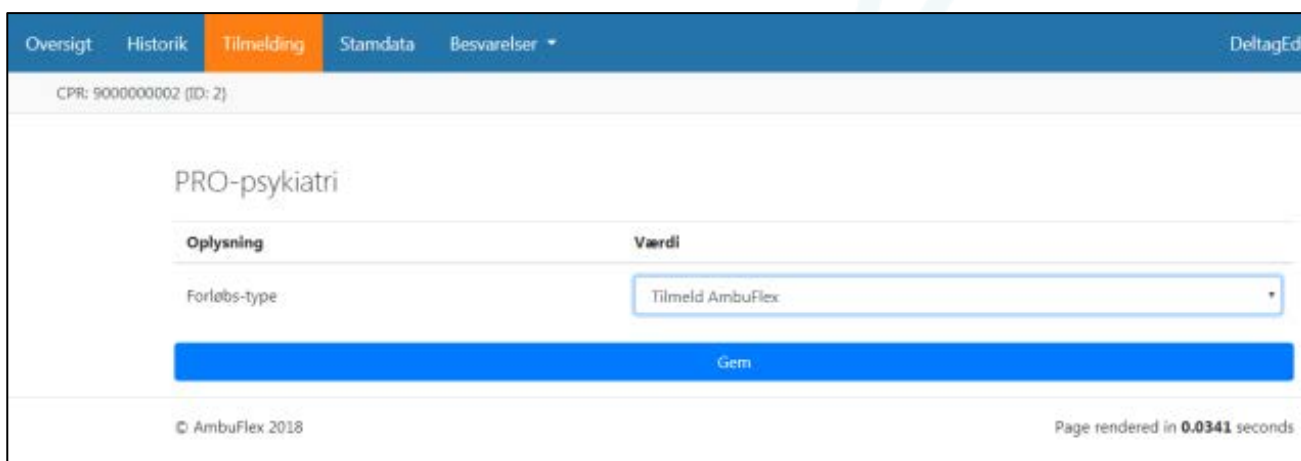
Oversigt Historik Tilmelding Stamdata Besvarelser ▾ DeltagEd

CPR: 9000000002 (ID: 2)

PRO-psykiatri

| Oplysning | Værdi |
|---|---|
| Forløbs-type | Tilmeld AmbuFlex |

Gem

© AmbuFlex 2018

Page rendered in **0.0341** seconds